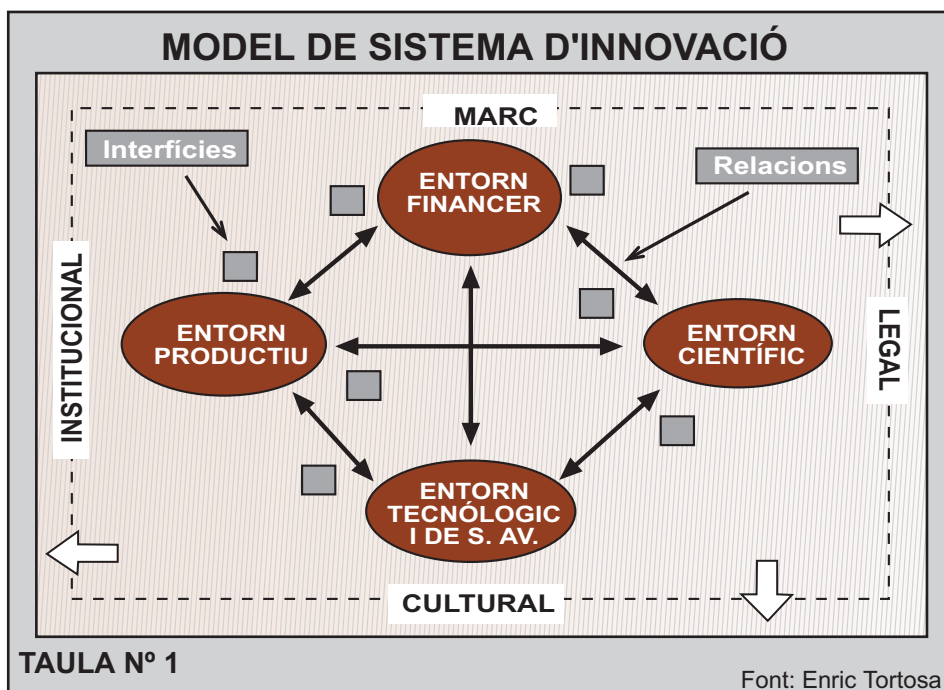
MODEL DE SISTEMA D'INNOVACIÓ

MARC

Interfícies

Relacions

ENTORN FINANCER

ENTORN PRODUCTIU

ENTORN CIENTÍFIC

ENTORN TECNÓLOGIC I DE S. AV.

INSTITUCIONAL

LEGAL

CULTURAL

TAULA Nº 1

Font: Enric Tortosa